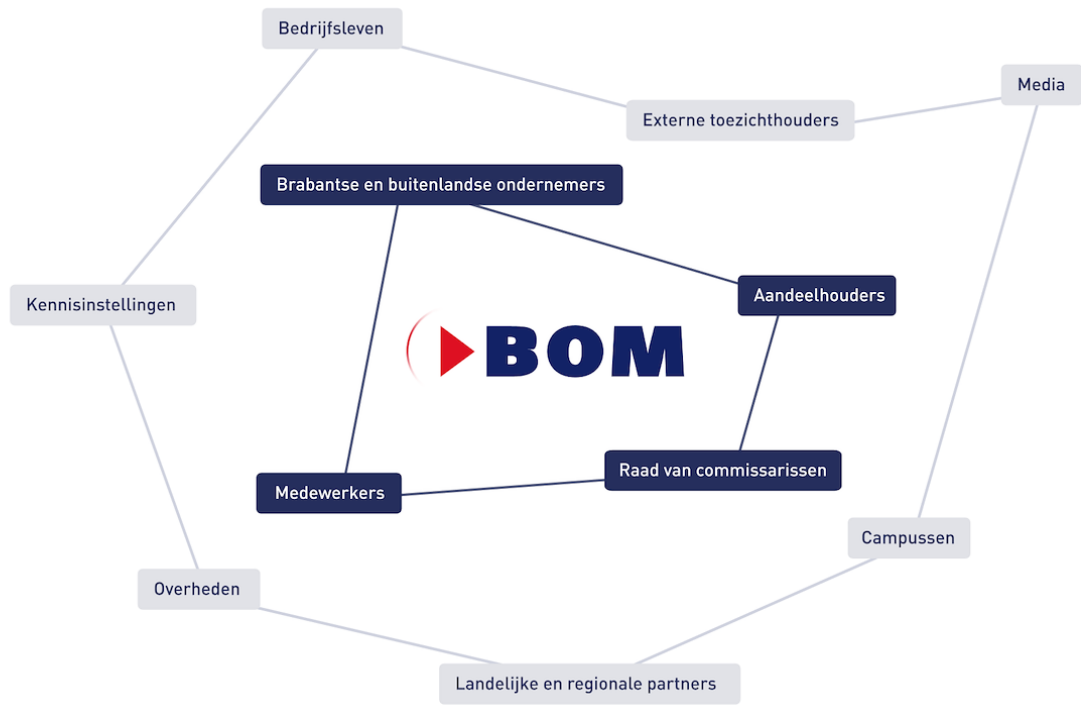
Bedrijfsleven

Media

Externe toezichthouders

Brabantse en buitenlandse ondernemers

Aandeelhouders

Kennisinstellingen

BOM

Raad van commissarissen

Medewerkers

Campussen

Overheden

Landelijke en regionale partners